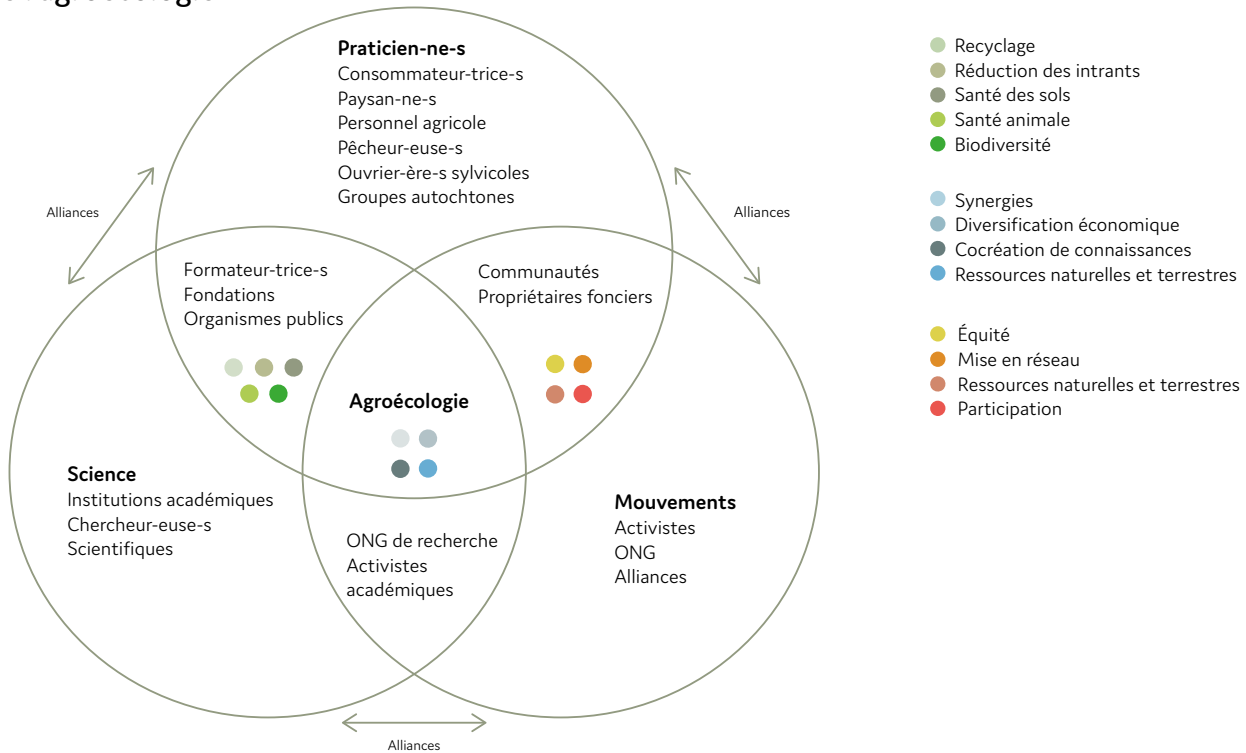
Praticien-ne-s
Consommateur-trice-s
Paysan-ne-s
Personnel agricole
Pêcheur-euse-s
Ouvrier-ère-s sylvicoles
Groupes autochtones

Alliances

Alliances

Formateur-trice-s
Fondations
Organismes publics

Communautés
Propriétaires fonciers

Agroécologie

Science
Institutions académiques
Chercheur-euse-s
Scientifiques

ONG de recherche
Activistes
académiques

Mouvements
Activistes
ONG
Alliances

Alliances

Recyclage
Réduction des intrants
Santé des sols
Santé animale
Biodiversité

Synergies
Diversification économique
Cocréation de connaissances
Ressources naturelles et terrestres

Équité
Mise en réseau
Ressources naturelles et terrestres
Participation